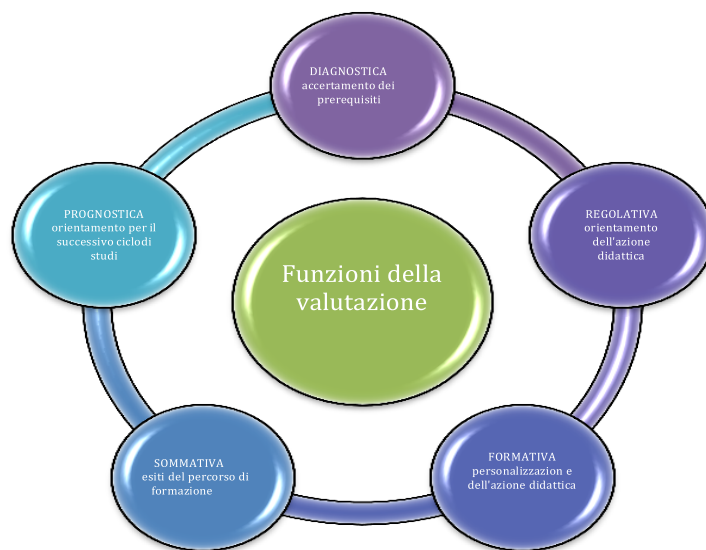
DIAGNOSTICA
accertamento dei prerequisiti

PROGNOSTICA
orientamento per il successivo ciclodi studi

Funzioni della valutazione

REGOLATIVA
orientamento dell'azione didattica

SOMMATIVA
esiti del percorso di formazione

FORMATIVA
personalizzazion e dell'azione didattica